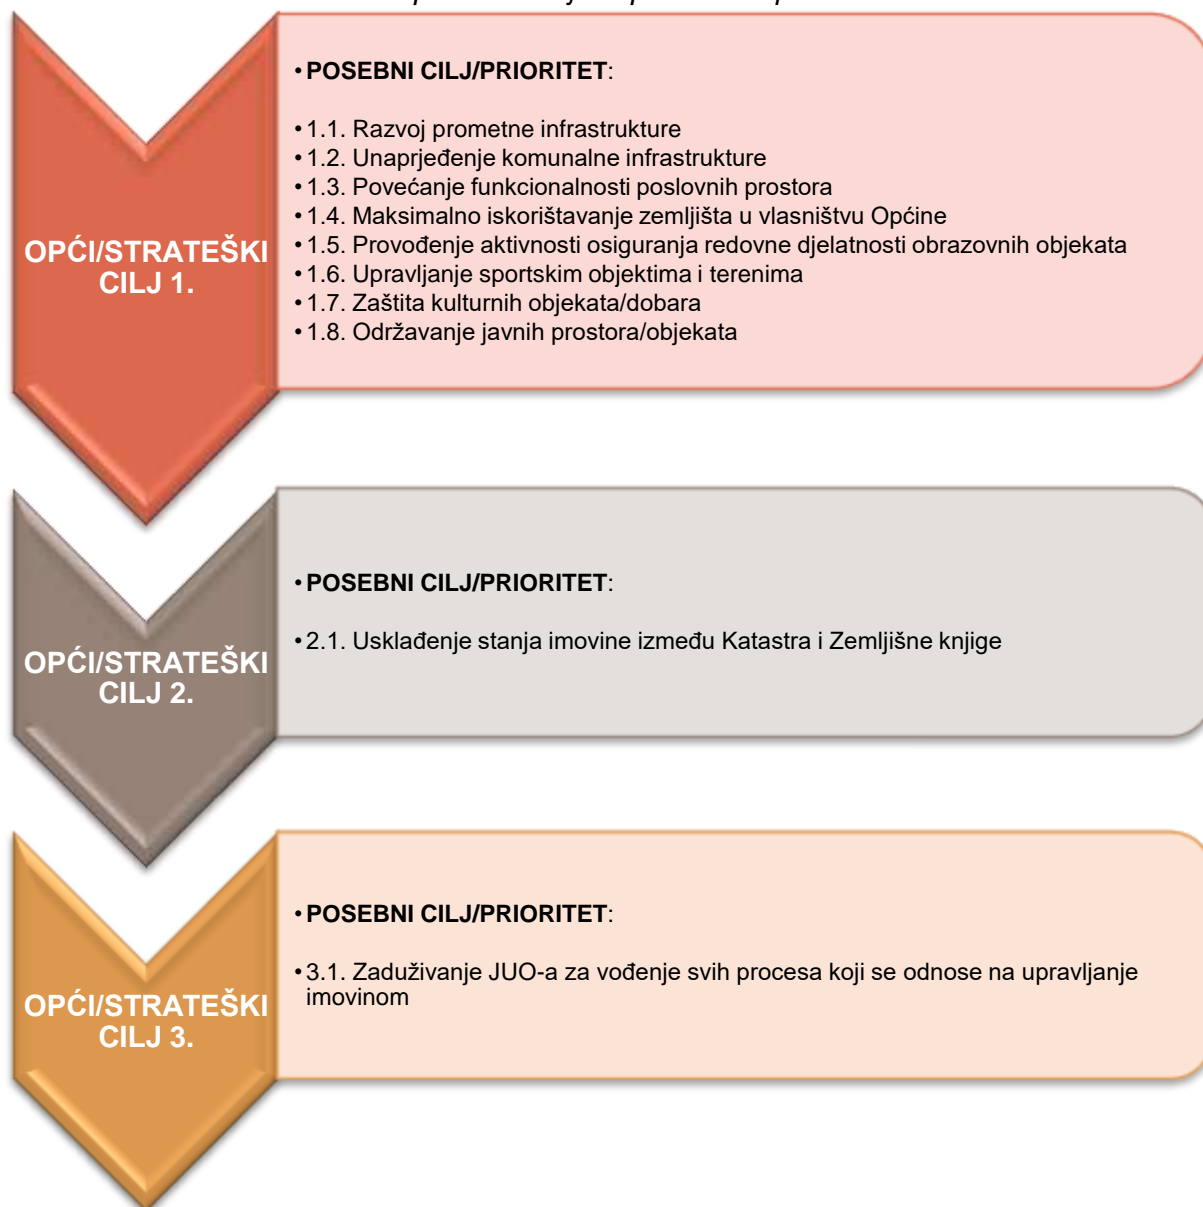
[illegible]

OPĆI/STRATEŠKI CILJ 1.

• POSEBNI CILJ/PRIORITET:

• 1.1. Razvoj prometne infrastrukture
• 1.2. Unaprjeđenje komunalne infrastrukture
• 1.3. Povećanje funkcionalnosti poslovnih prostora
• 1.4. Maksimalno iskorištavanje zemljišta u vlasništvu Općine
• 1.5. Provođenje aktivnosti osiguranja redovne djelatnosti obrazovnih objekata
• 1.6. Upravljanje sportskim objektima i terenima
• 1.7. Zaštita kulturnih objekata/dobara
• 1.8. Održavanje javnih prostora/objekata

OPĆI/STRATEŠKI CILJ 2.

• POSEBNI CILJ/PRIORITET:

• 2.1. Usklađenje stanja imovine između Katastra i Zemljišne knjige

OPĆI/STRATEŠKI CILJ 3.

• POSEBNI CILJ/PRIORITET:

• 3.1. Zaduživanje JUO-a za vođenje svih procesa koji se odnose na upravljanje imovinom